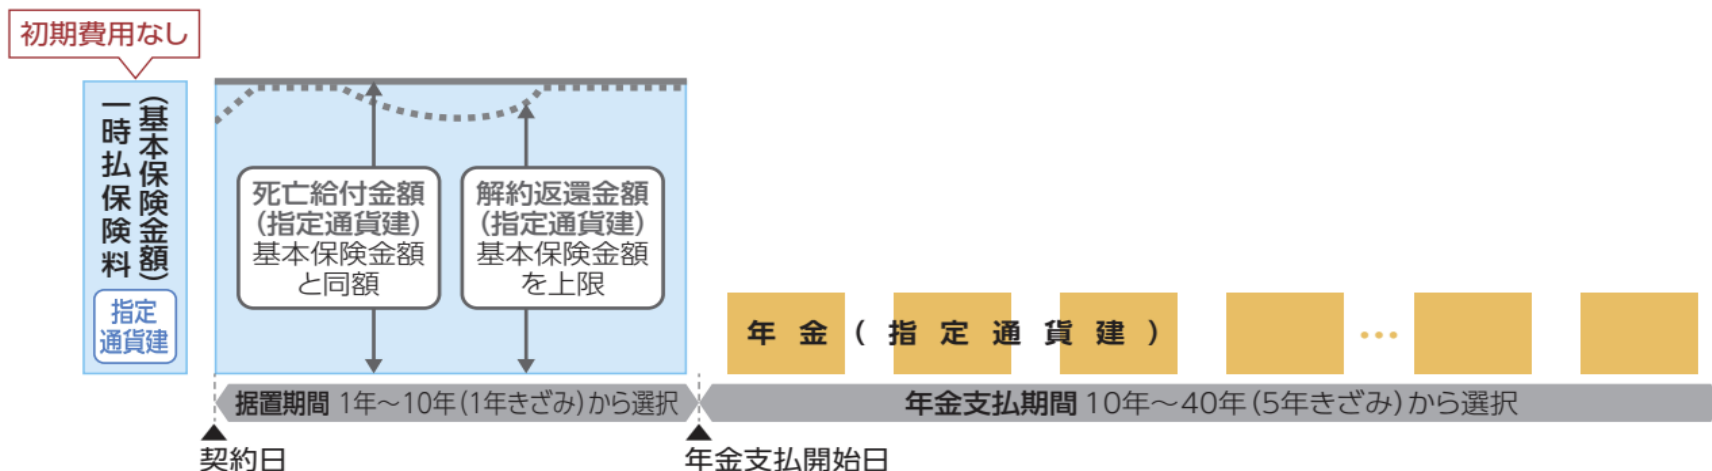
初期費用なし

一時払保険料
(基本保険金額)

指定通貨建

死亡給付金額
(指定通貨建)
基本保険金額
と同額

解約返還金額
(指定通貨建)
基本保険金額
を上限

年 金 ( 指 定 通 貨 建 )

…

据置期間 1年～10年(1年きざみ)から選択

年金支払期間 10年～40年(5年きざみ)から選択

契約日

年金支払開始日